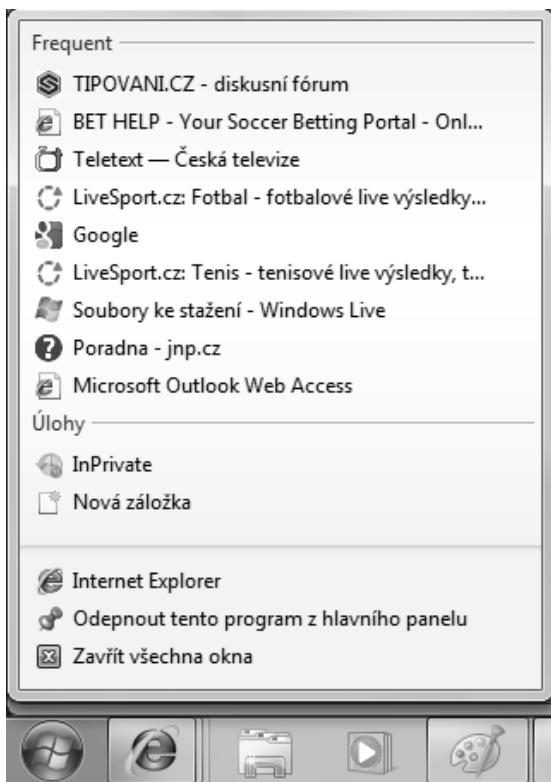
Frequent

TIPOVANI.CZ - diskusní fórum

BET HELP - Your Soccer Betting Portal - Onl...

Teletext — Česká televize

LiveSport.cz: Fotbal - fotbalové live výsledky...

Google

LiveSport.cz: Tenis - tenisové live výsledky, t...

Soubory ke stažení - Windows Live

Poradna - jnp.cz

Microsoft Outlook Web Access

Úlohy

InPrivate

Nová záložka

Internet Explorer

Odepnout tento program z hlavního panelu

Zavřít všechna okna